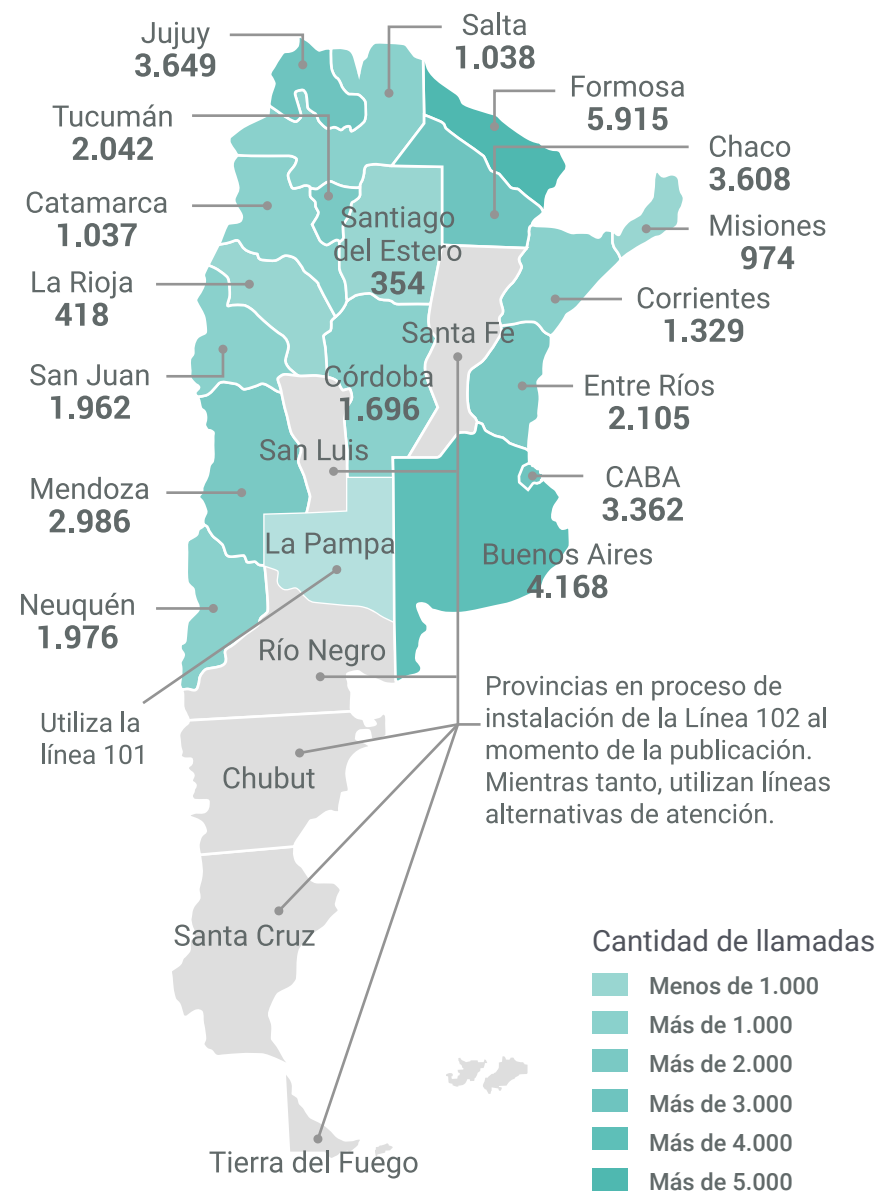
Jujuy
3.649

Salta
1.038

Formosa
5.915

Tucumán
2.042

Chaco
3.608

Catamarca
1.037

Santiago del Estero
354

Misiones
974

La Rioja
418

Corrientes
1.329

Santa Fe

San Juan
1.962

Córdoba
1.696

Entre Ríos
2.105

San Luis

Mendoza
2.986

CABA
3.362

La Pampa

Buenos Aires
4.168

Neuquén
1.976

Río Negro

Utiliza la línea 101

Provincias en proceso de instalación de la Línea 102 al momento de la publicación. Mientras tanto, utilizan líneas alternativas de atención.

Chubut

Santa Cruz

Tierra del Fuego

Cantidad de llamadas
Menos de 1.000
Más de 1.000
Más de 2.000
Más de 3.000
Más de 4.000
Más de 5.000